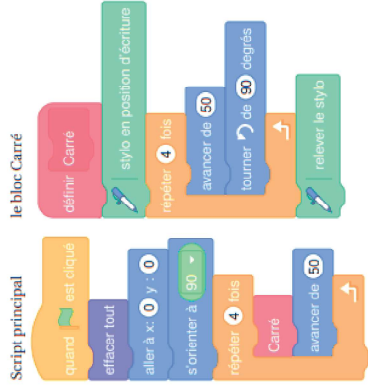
le bloc Carré

définir Carré
stylo en position d'écriture
répéter 4 fois
avancer de 50
tourner ↻ de 90 degrés
relever le stylo

Script principal

quand 🏴 est cliqué
effacer tout
aller à x: 0 y: 0
s'orienter à 90
répéter 4 fois
Carré
avancer de 50